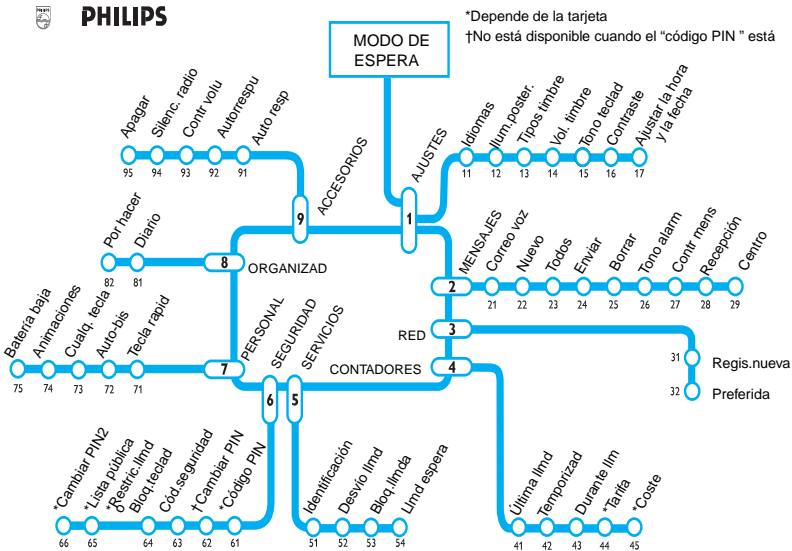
PHILIPS

*Depende de la tarjeta
†No está disponible cuando el "código PIN " está

MODO DE ESPERA

Apagar 95
Silenc. radio 94
Contr volu 93
Autorrespu 92
Auto resp 91

9 ACCESORIOS

1 AJUSTES

Idiomas 11
Ilum.poster. 12
Tipos timbre 13
Vol. timbre 14
Tono teclad 15
Contraste 16
Ajustar la hora y la fecha 17

Por hacer 82
Diario 81

8 ORGANIZAD

2 MENSAJES

Correo voz 21
Nuevo 22
Todos 23
Enviar 24
Borrar 25
Tono alarm 26
Contr mens 27
Recepción 28
Centro 29

Batería baja 75
Animaciones 74
Cualq. tecla 73
Auto-bis 72
Tecla rapid 71

7 PERSONAL
6 SEGURIDAD
5 SERVICIOS

3 RED
Regis.nueva 31
Preferida 32

4 CONTADORES

*Cambiar PIN2 66
*Lista pública 65
*Restric.llmd 64
Bloq.teclad 63
Cód.seguridad 62
†Cambiar PIN 61
*Código PIN

Identificación 51
Desvío llmd 52
Bloq.llmda 53
Llmd espera 54

Última llmd 41
Temporizad 42
Durante llm 43
*Tarifa 44
*Coste 45